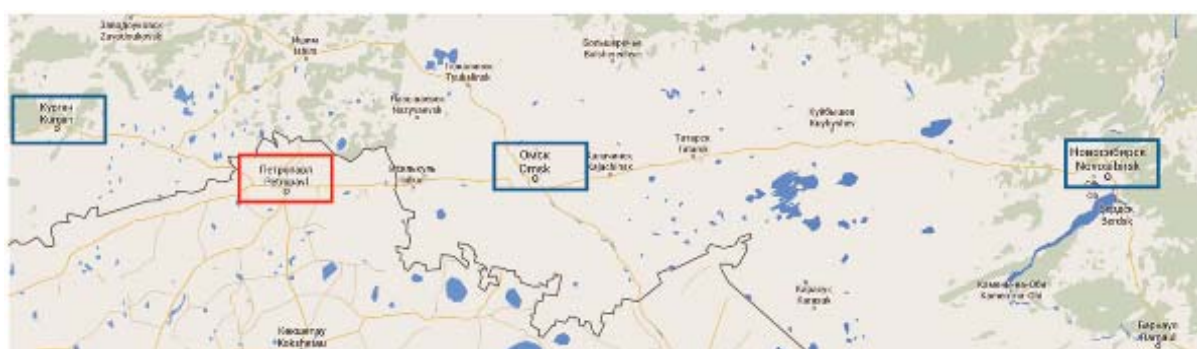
Заводоуковск
Zavodoukovsk

Ишим
Ishim

Тюкалинск
Tyukalinsk

Большеречье
Bolsherechye

Курган
Kurgan

Называевск
Nazyvaevsk

Куйбышев
Kuybyshev

Татарск
Tatarsk

Петропавл
Petropavl

Исилькуль
Isilkul

Омск
Omsk

Калачинск
Kalachinsk

Новосибирск
Novosibirsk

Бердск
Berdsk

Карасук
Karasuk

Камень-на-Оби
Kamen-na-Obi

Кокшетау
Kokshetau

Барнаул
Barnaul